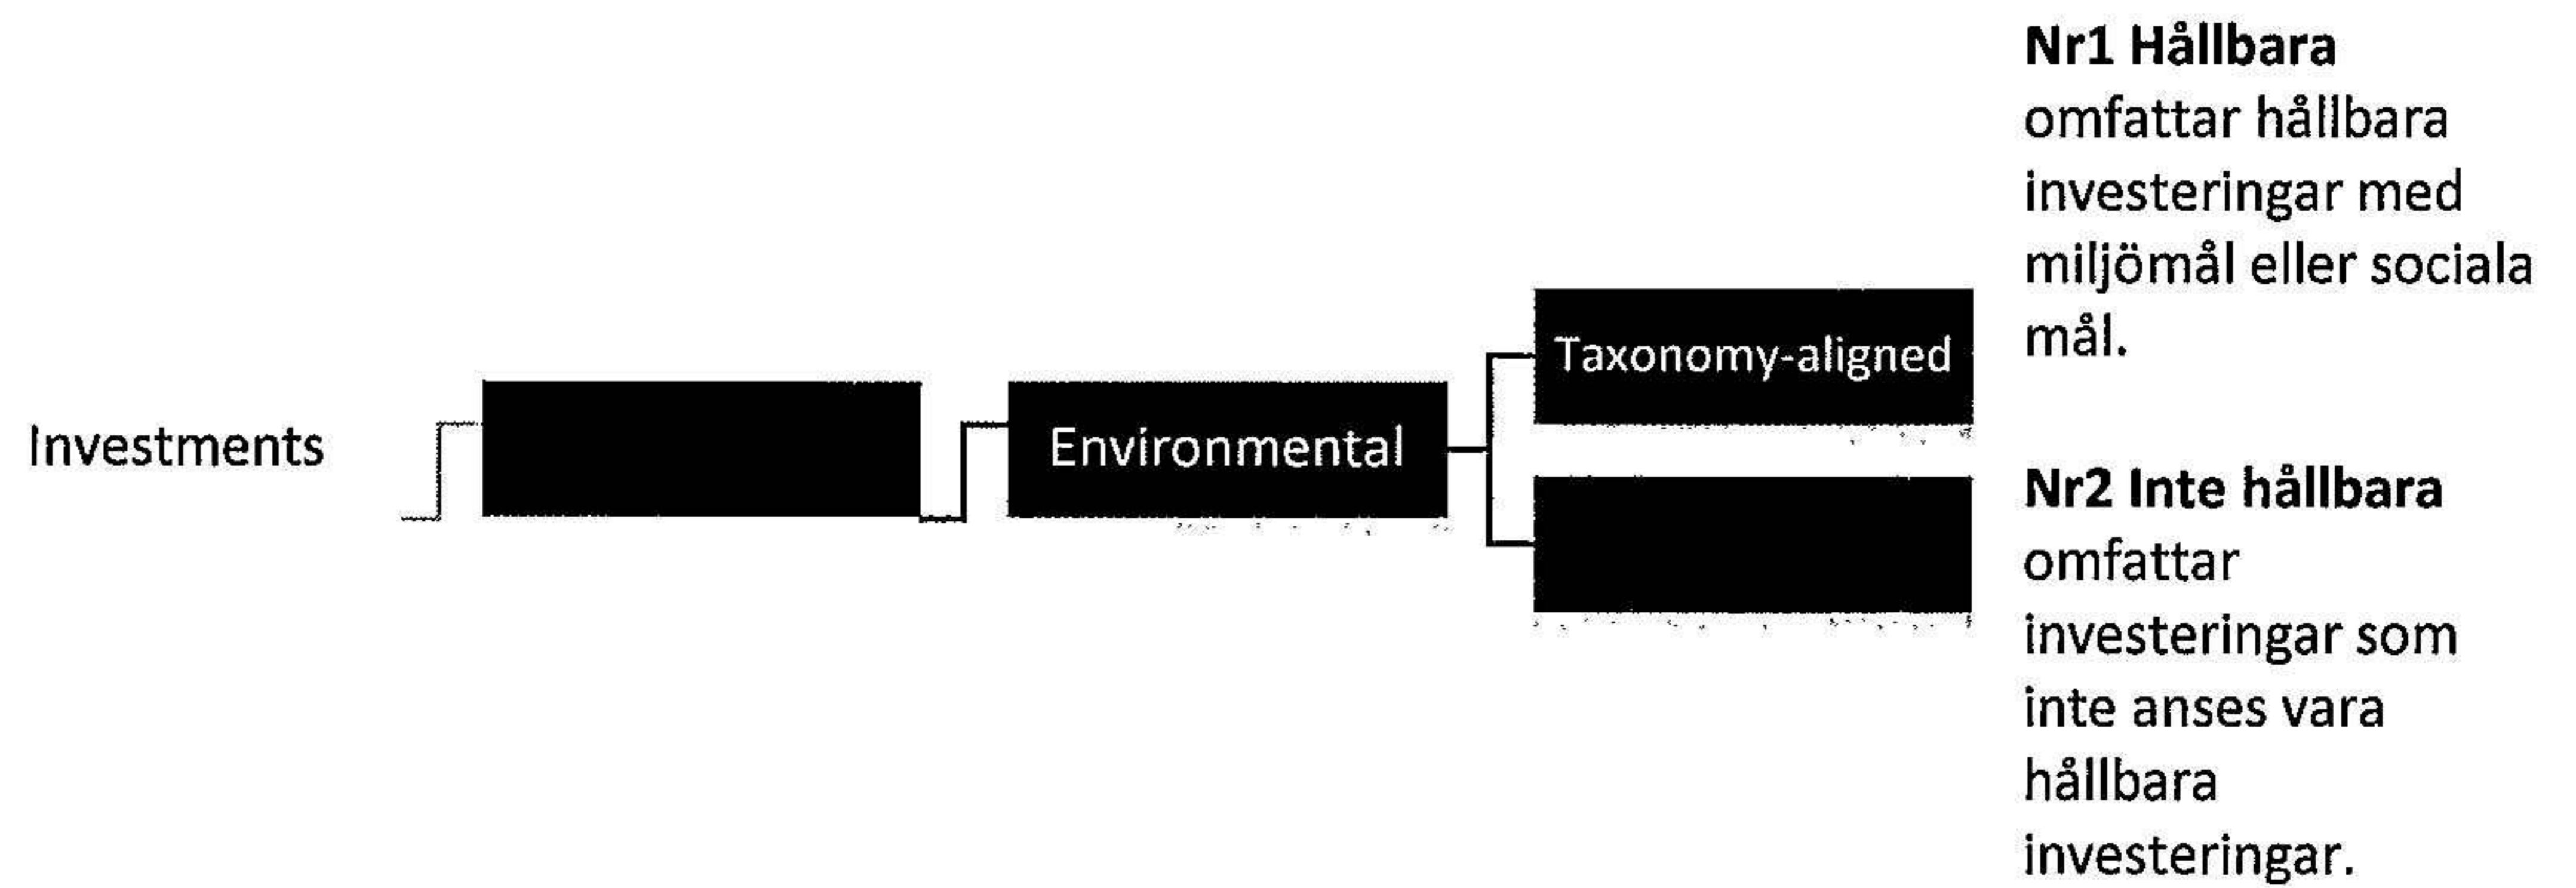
Investments

Environmental

Taxonomy-aligned

**Nr1 Hållbara** omfattar hållbara investeringar med miljömål eller sociala mål.

**Nr2 Inte hållbara** omfattar investeringar som inte anses vara hållbara investeringar.